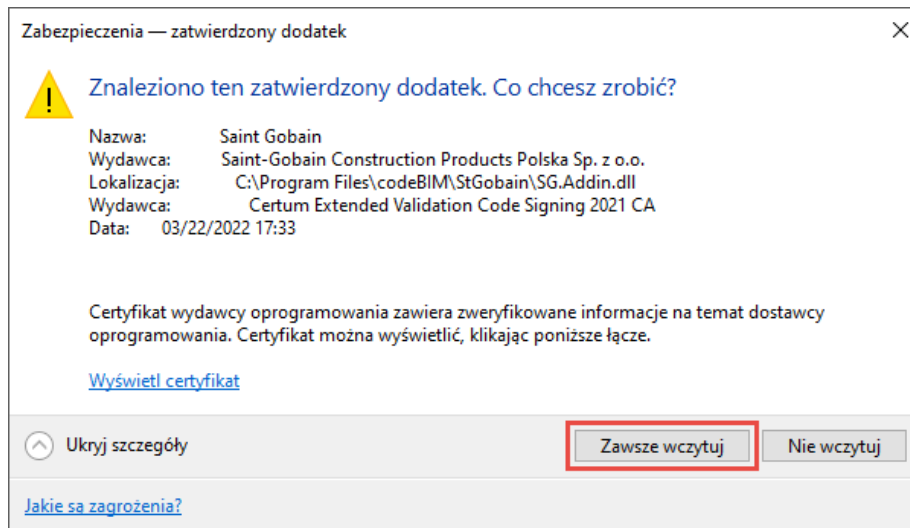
Zabezpieczenia — zatwierdzony dodatek

Znaleziono ten zatwierdzony dodatek. Co chcesz zrobić?

Nazwa: Saint Gobain
Wydawca: Saint-Gobain Construction Products Polska Sp. z o.o.
Lokalizacja: C:\Program Files\codeBIM\StGobain\SG.Addin.dll
Wydawca: Certum Extended Validation Code Signing 2021 CA
Data: 03/22/2022 17:33

Certyfikat wydawcy oprogramowania zawiera zweryfikowane informacje na temat dostawcy oprogramowania. Certyfikat można wyświetlić, klikając poniższe łącze.

Wyświetl certyfikat

Ukryj szczegóły

Zawsze wczytuj

Nie wczytuj

Jakie są zagrożenia?